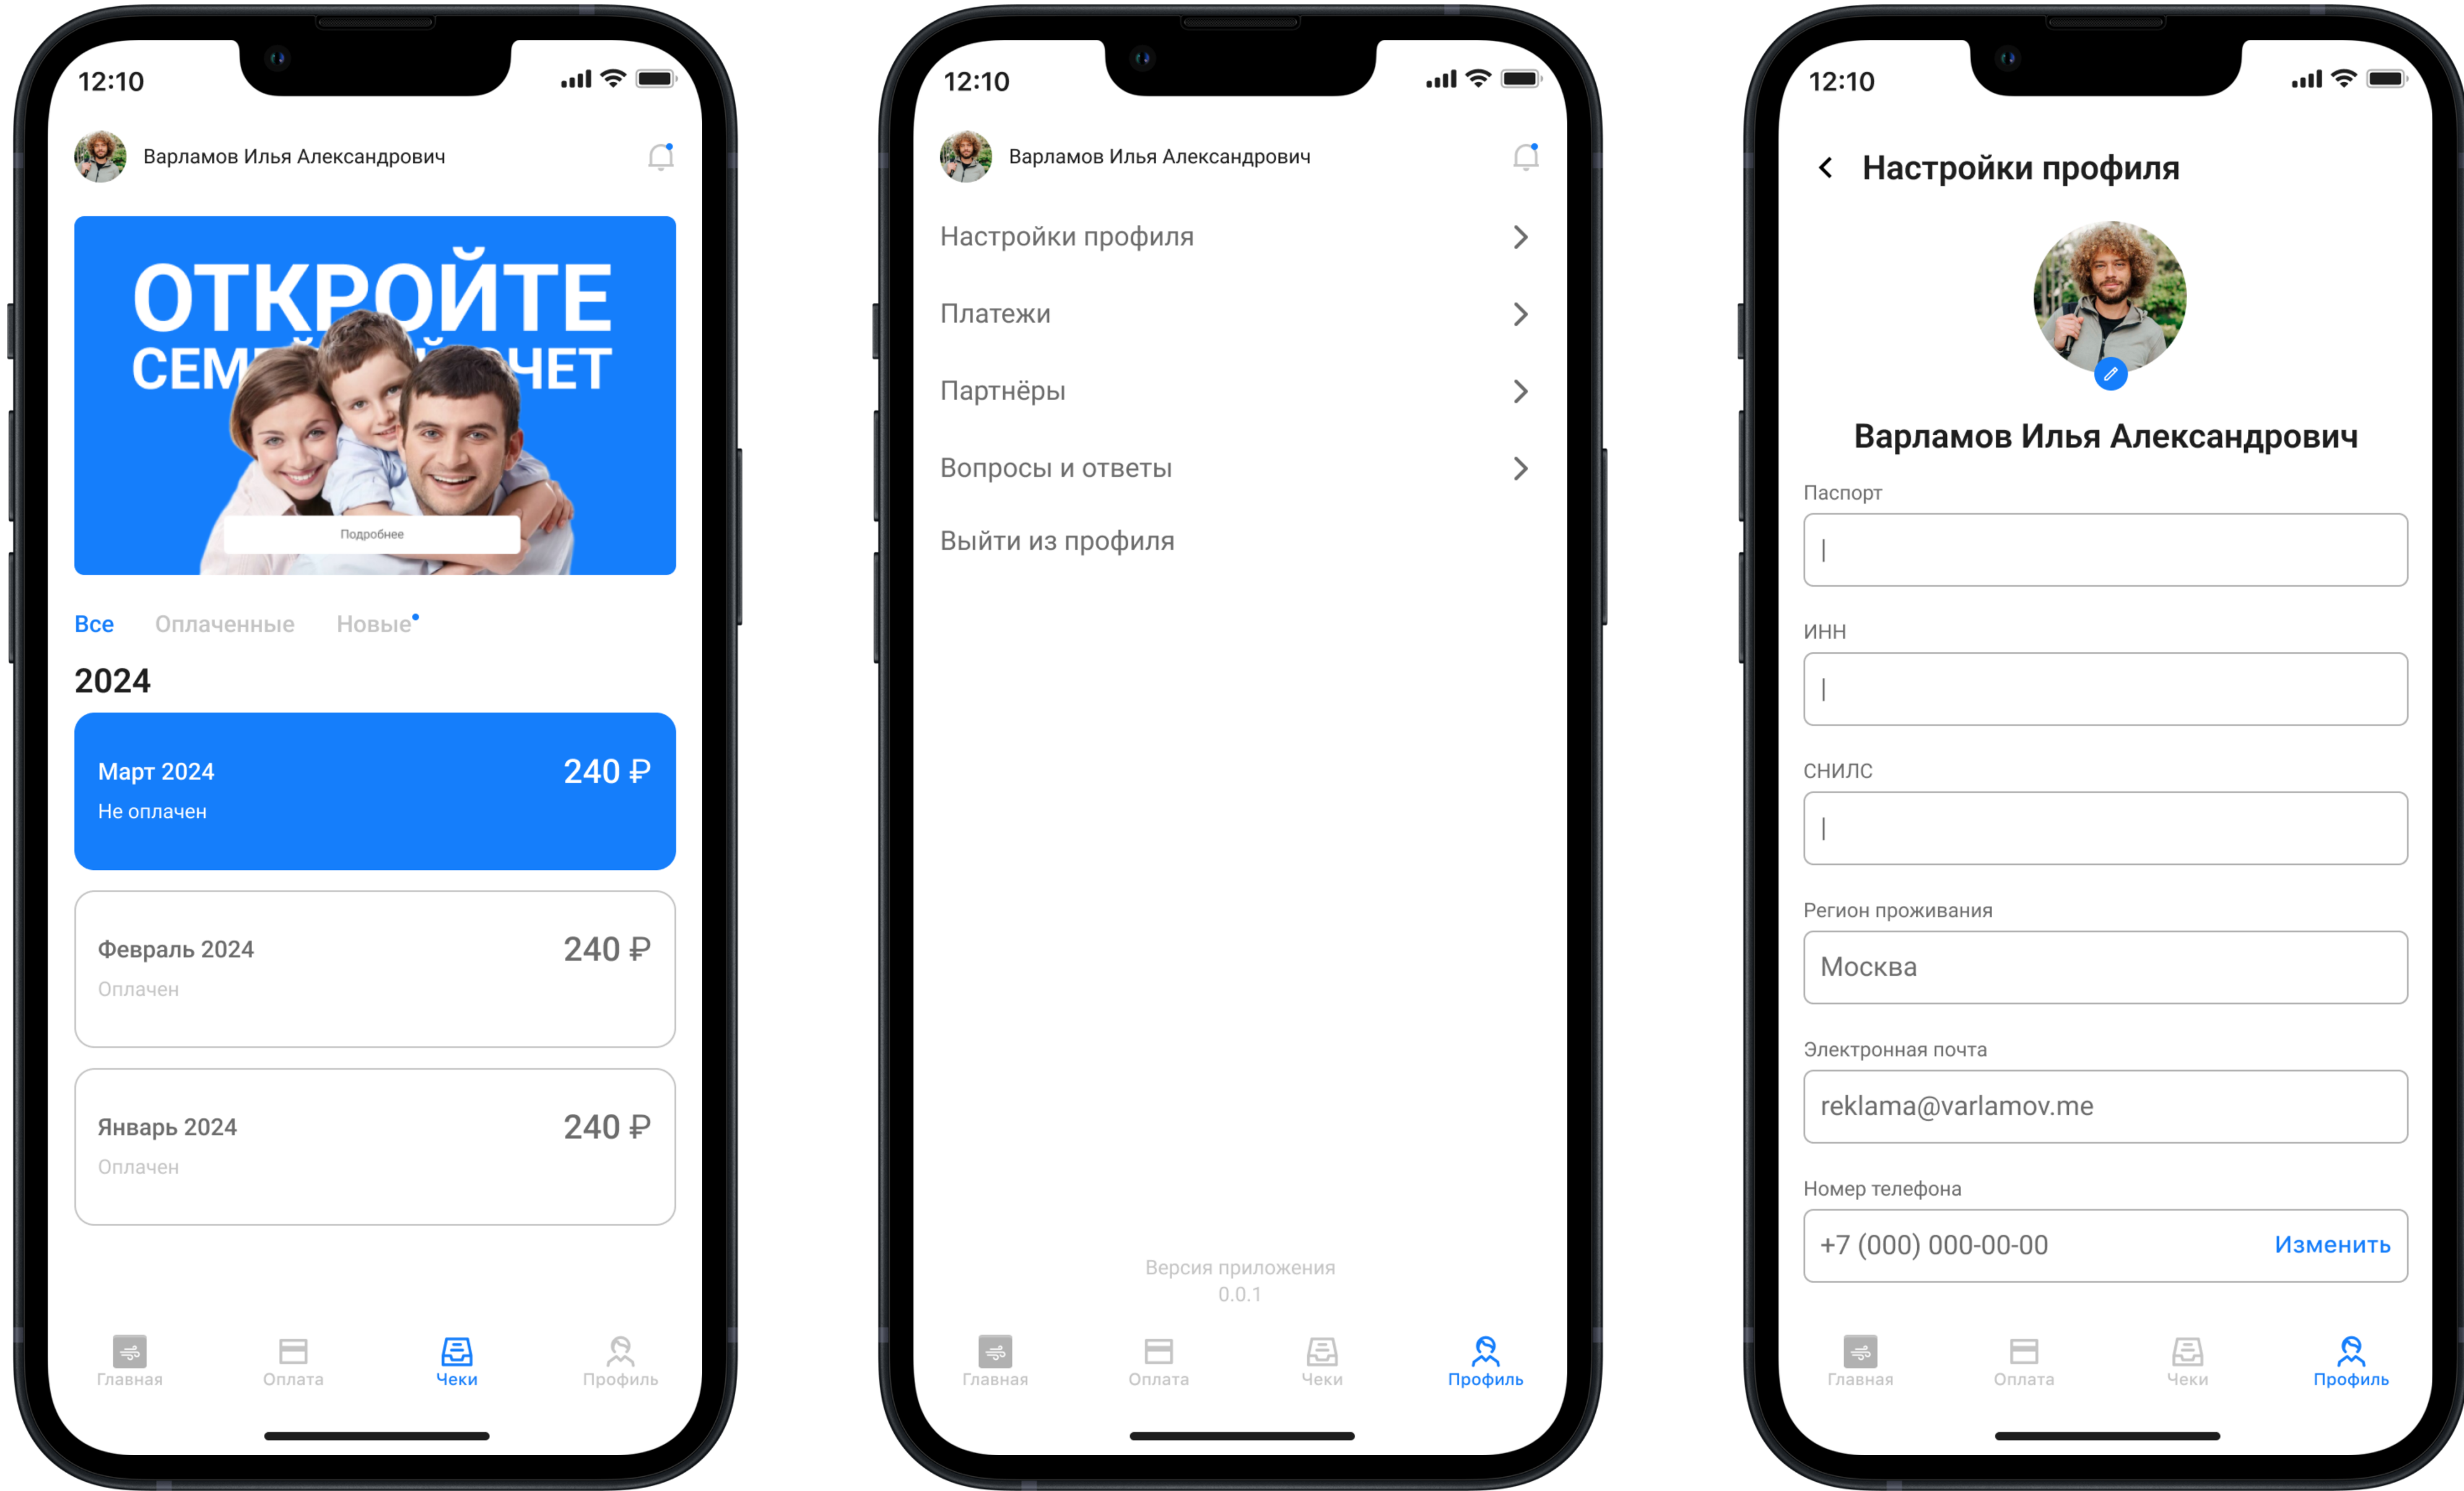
12:10

Варламов Илья Александрович

ОТКРОЙТЕ
СЕМ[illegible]ЧЕТ

Подробнее

Все Оплаченные Новые

2024

Март 2024
Не оплачен
240 ₽

Февраль 2024
Оплачен
240 ₽

Январь 2024
Оплачен
240 ₽

Главная Оплата Чеки Профиль

12:10

Варламов Илья Александрович

Настройки профиля

Платежи

Партнёры

Вопросы и ответы

Выйти из профиля

Версия приложения
0.0.1

Главная Оплата Чеки Профиль

12:10

Настройки профиля

Варламов Илья Александрович

Паспорт

ИНН

СНИЛС

Регион проживания

Москва

Электронная почта

reklama@varlamov.me

Номер телефона

+7 (000) 000-00-00 Изменить

Главная Оплата Чеки Профиль